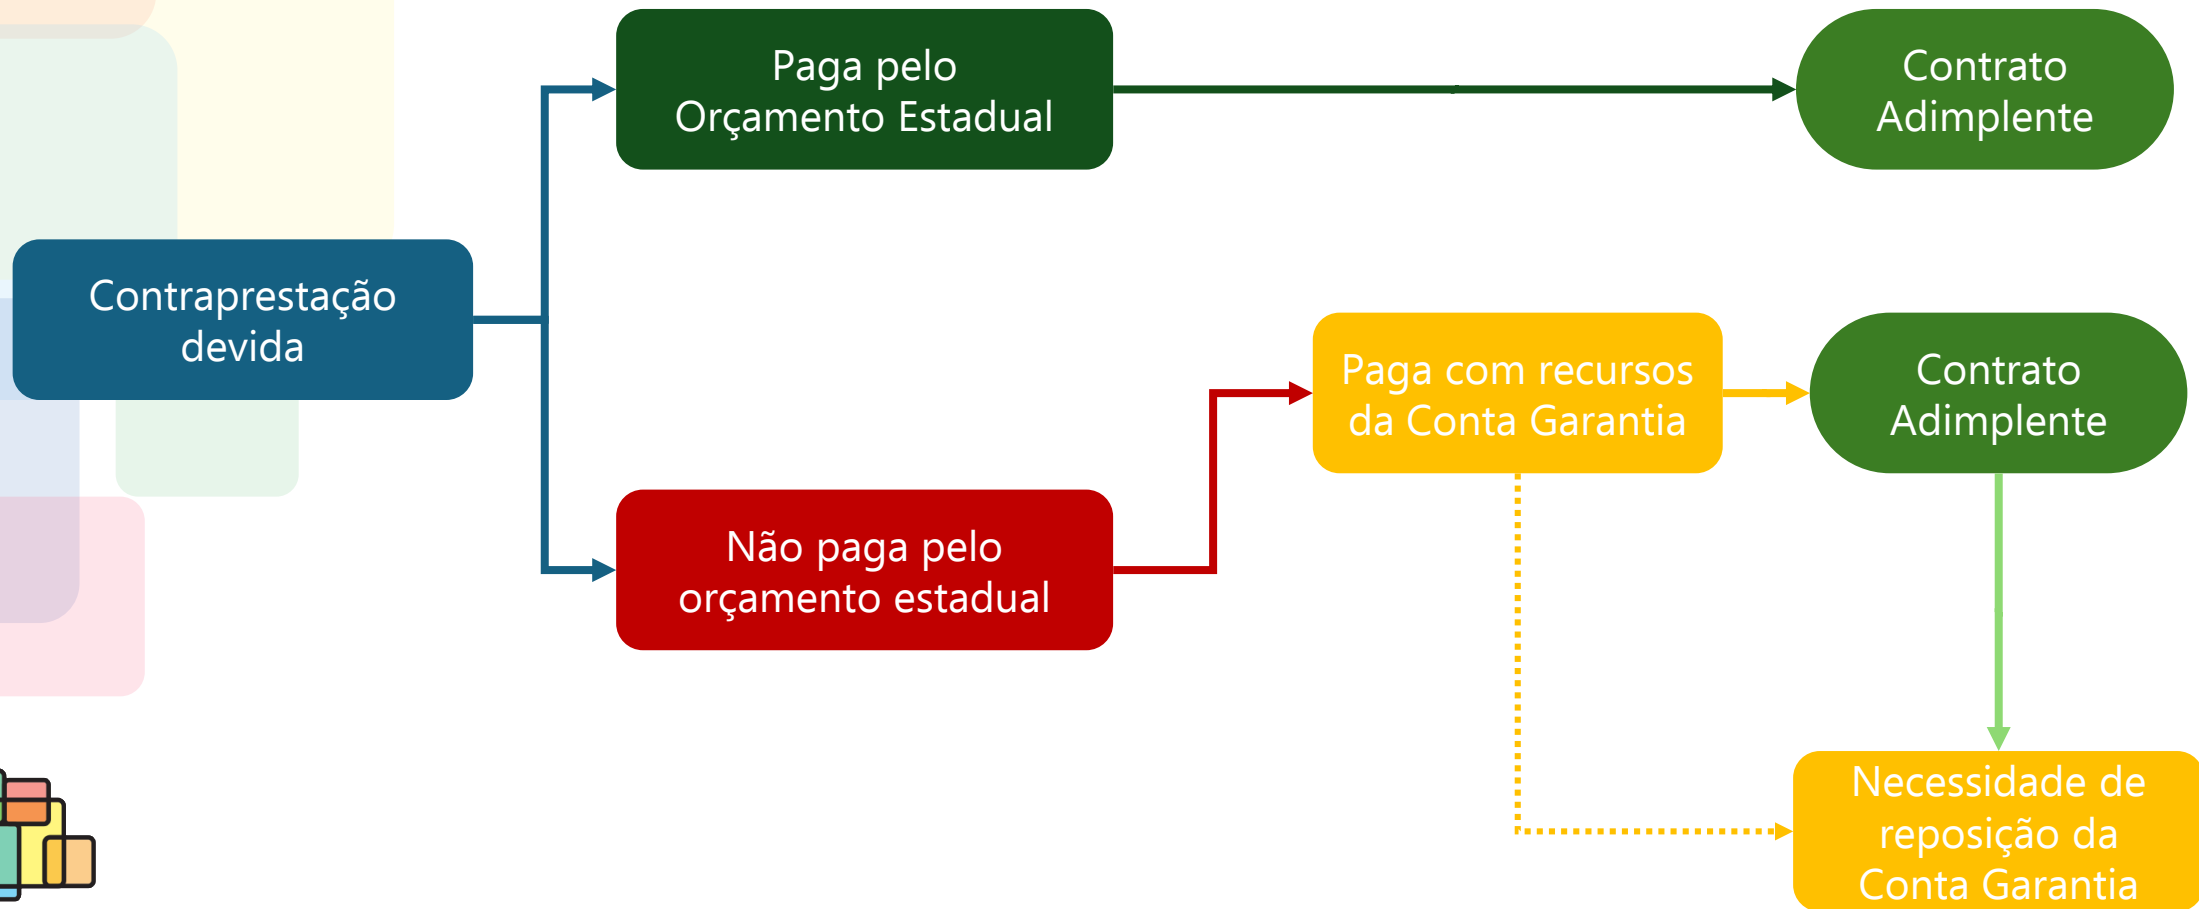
Contraprestação devida

Paga pelo Orçamento Estadual

Contrato Adimplente

Não paga pelo orçamento estadual

Paga com recursos da Conta Garantia

Contrato Adimplente

Necessidade de reposição da Conta Garantia